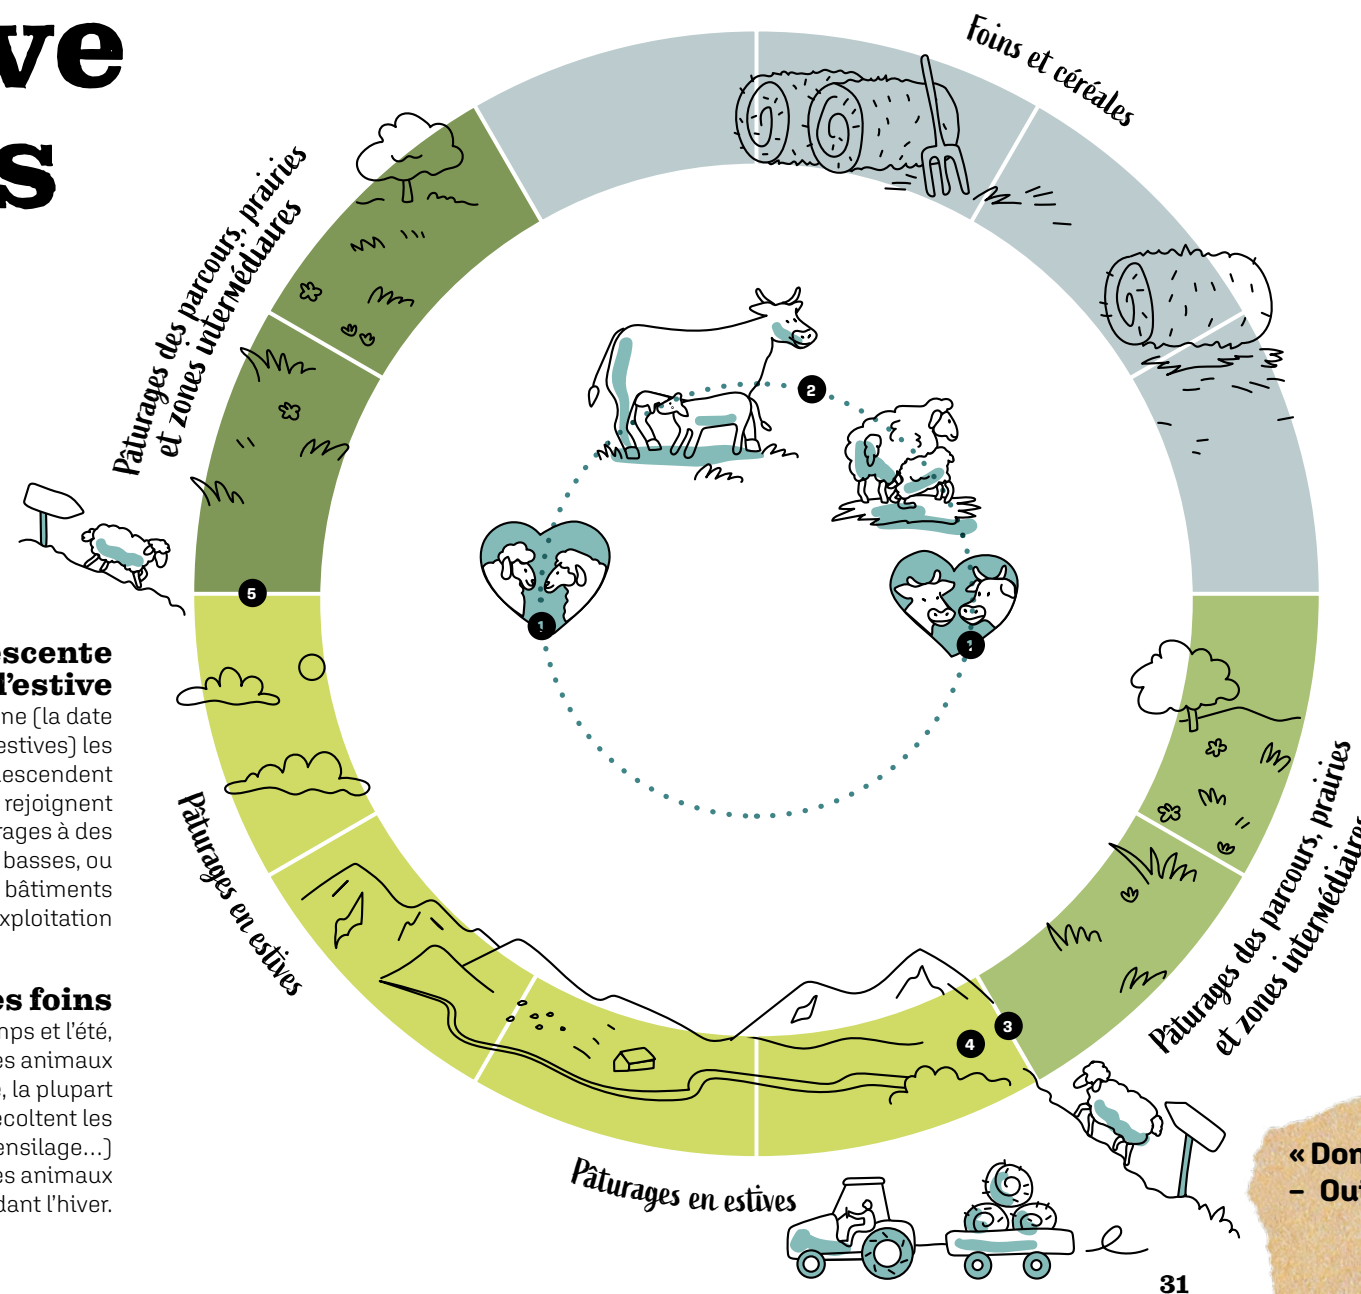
ve
s

Foins et céréales

Pâturages des parcours, prairies et zones intermédiaires

2

5

1

1

escente
l'estive
ne (la date
estives) les
escendent
rejoignent
rages à des
basses, ou
bâtiments
xploitation

Pâturages en estives

es foins
nps et l'été,
es animaux
, la plupart
ecoltent les
ensilage...)
es animaux
dant l'hiver.

Pâturages des parcours, prairies et zones intermédiaires

3

4

Pâturages en estives

« Dor
– Ou

31